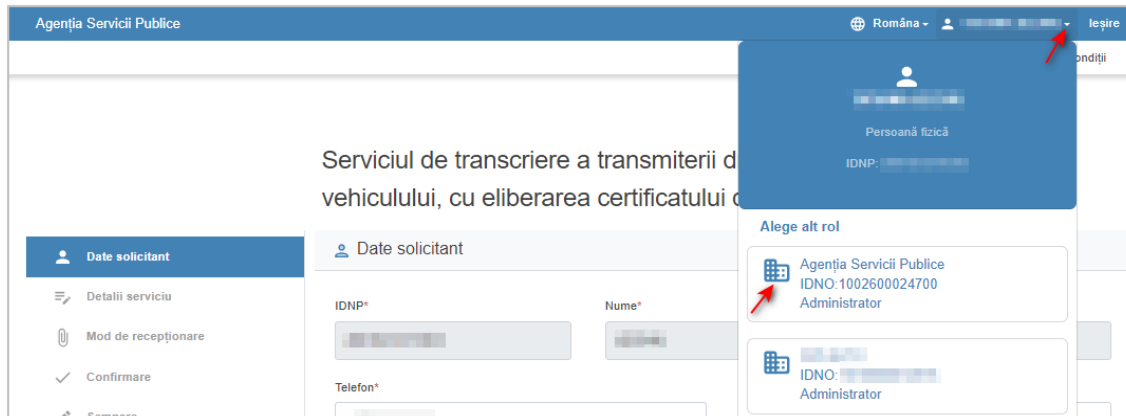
Agenția Servicii Publice

Româna ▾

Ieșire

ondiții

Persoană fizică

IDNP: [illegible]

Serviciul de transcriere a transmiterii d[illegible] vehiculului, cu eliberarea certificatului c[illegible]

Alege alt rol

Agenția Servicii Publice
IDNO:1002600024700
Administrator

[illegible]
IDNO: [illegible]
Administrator

Date solicitant

Detalii serviciu

Mod de recepționare

Confirmare

Semnare

Date solicitant

IDNP*

Nume*

Telefon*